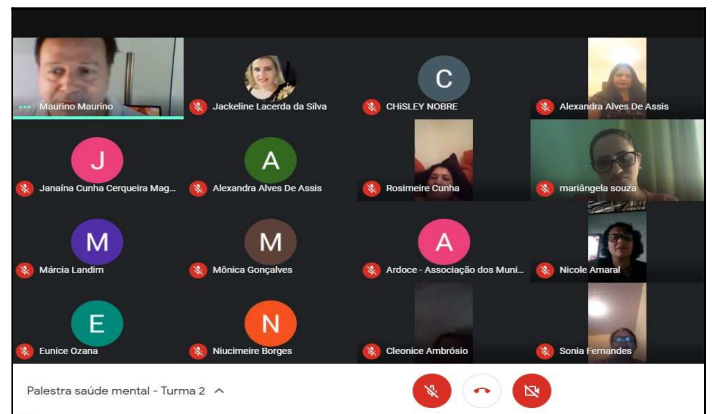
Maurino Maurino

Jackeline Lacerda da Silva

C
CHISLEY NOBRE

Alexandra Alves De Assis

J
Janaína Cunha Cerqueira Mag...

A
Alexandra Alves De Assis

Rosimeire Cunha

mariângela souza

M
Márcia Landim

M
Mônica Gonçalves

A
Ardoce - Associação dos Muni...

Nicole Amaral

E
Eunice Ozana

N
Niucimeire Borges

Cleonice Ambrósio

Sonia Fernandes

Palestra saúde mental - Turma 2